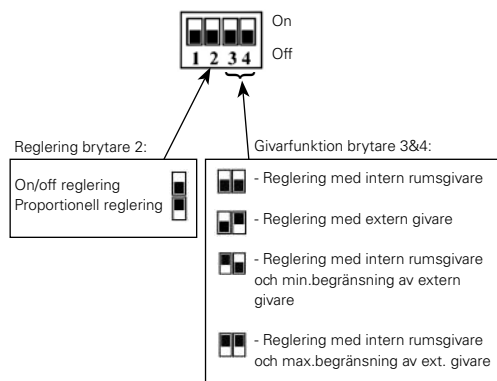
On
Off
1 2 3 4

Reglering brytare 2:

On/off reglering
Proportionell reglering

Givarfunktion brytare 3&4:

- Reglering med intern rumsgivare

- Reglering med extern givare

- Reglering med intern rumsgivare och min.begränsning av extern givare

- Reglering med intern rumsgivare och max.begränsning av ext. givare